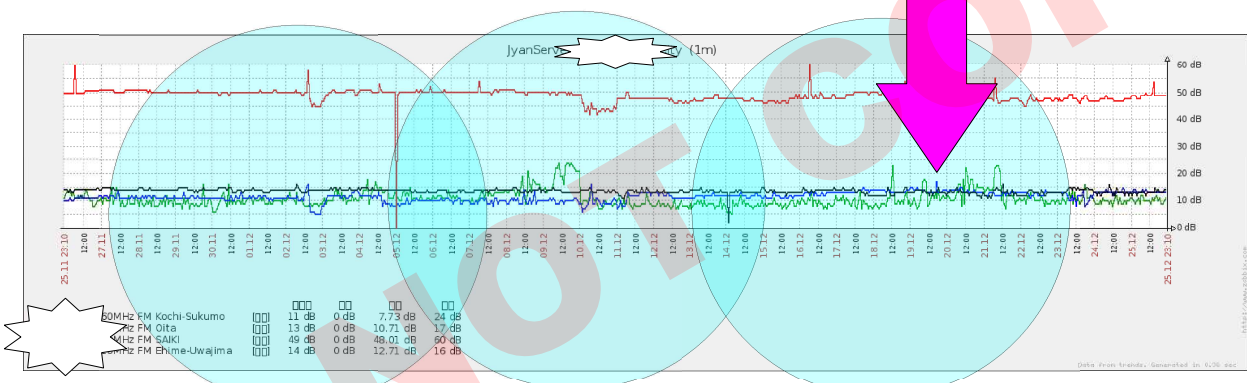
JyanServ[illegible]ty (1m)

60 dB
50 dB
40 dB
30 dB
20 dB
10 dB
0 dB

25.11 23:10
12:00
27.11
12:00
28.11
12:00
29.11
12:00
30.11
12:00
01.12
12:00
02.12
12:00
03.12
12:00
04.12
12:00
05.12
12:00
06.12
12:00
07.12
12:00
08.12
12:00
09.12
12:00
10.12
12:00
11.12
12:00
12.12
12:00
13.12
12:00
14.12
12:00
15.12
12:00
16.12
12:00
17.12
12:00
18.12
12:00
19.12
12:00
20.12
12:00
21.12
12:00
22.12
12:00
23.12
12:00
24.12
12:00
25.12
12:00
25.12 23:10

| | | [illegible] | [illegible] | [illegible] | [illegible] |
|---|---|---|---|---|---|
| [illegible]50MHz FM Kochi-Sukumo | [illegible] | 11 dB | 0 dB | 7.73 dB | 24 dB |
| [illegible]Hz FM Oita | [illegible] | 13 dB | 0 dB | 10.71 dB | 17 dB |
| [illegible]MHz FM SAIKI | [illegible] | 49 dB | 0 dB | 48.01 dB | 60 dB |
| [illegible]MHz FM Ehime-Uwajima | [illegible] | 14 dB | 0 dB | 12.71 dB | 16 dB |

Data from trends. Generated in 0.36 sec

NOTCOI